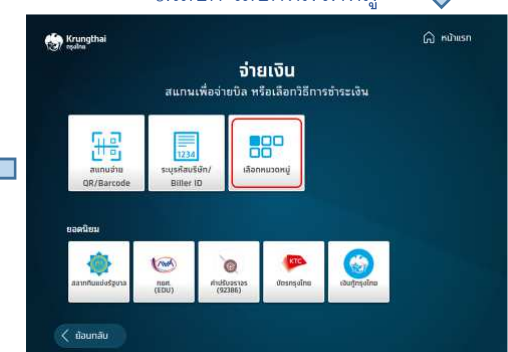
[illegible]

Krungthai กรุงไทย

หน้าแรก

จ่ายเงิน

สแกนเพื่อจ่ายบิล หรือเลือกวิธีการชำระเงิน

สแกนจ่าย QR/Barcode

1234

ระบุรหัสบริษัท/ Biller ID

เลือกหมวดหมู่

ยอดนิยม

สลากกินแบ่งรัฐบาล

กยศ. (EDU)

ค่าปรับจราจร (92386)

KTC

บัตรกรุงไทย

เงินกู้กรุงไทย

ย้อนกลับ